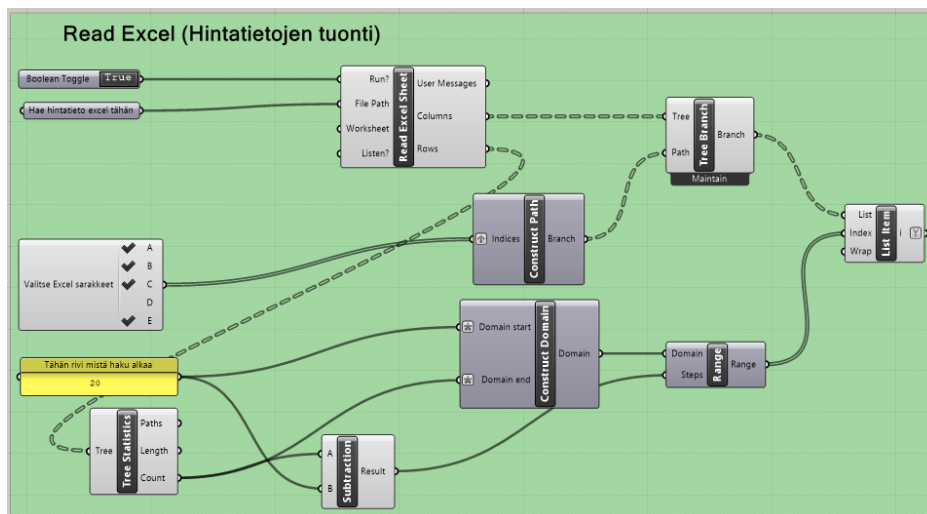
Read Excel (Hintatietojen tuonti)

Boolean Toggle True

Hae hintatieto excel tähän

Run?
File Path
Worksheet
Listen?
Read Excel Sheet
User Messages
Columns
Rows

Tree
Path
Tree Branch
Branch
Maintain

Valitse Excel sarakkeet
A
B
C
D
E

Indices
Construct Path
Branch

List
Index
Wrap
List Item
i

Tähän rivi mistä haku alkaa
20

Domain start
Domain end
Construct Domain
Domain

Domain
Steps
Range
Range

Tree
Tree Statistics
Paths
Length
Count

A
B
Subtraction
Result